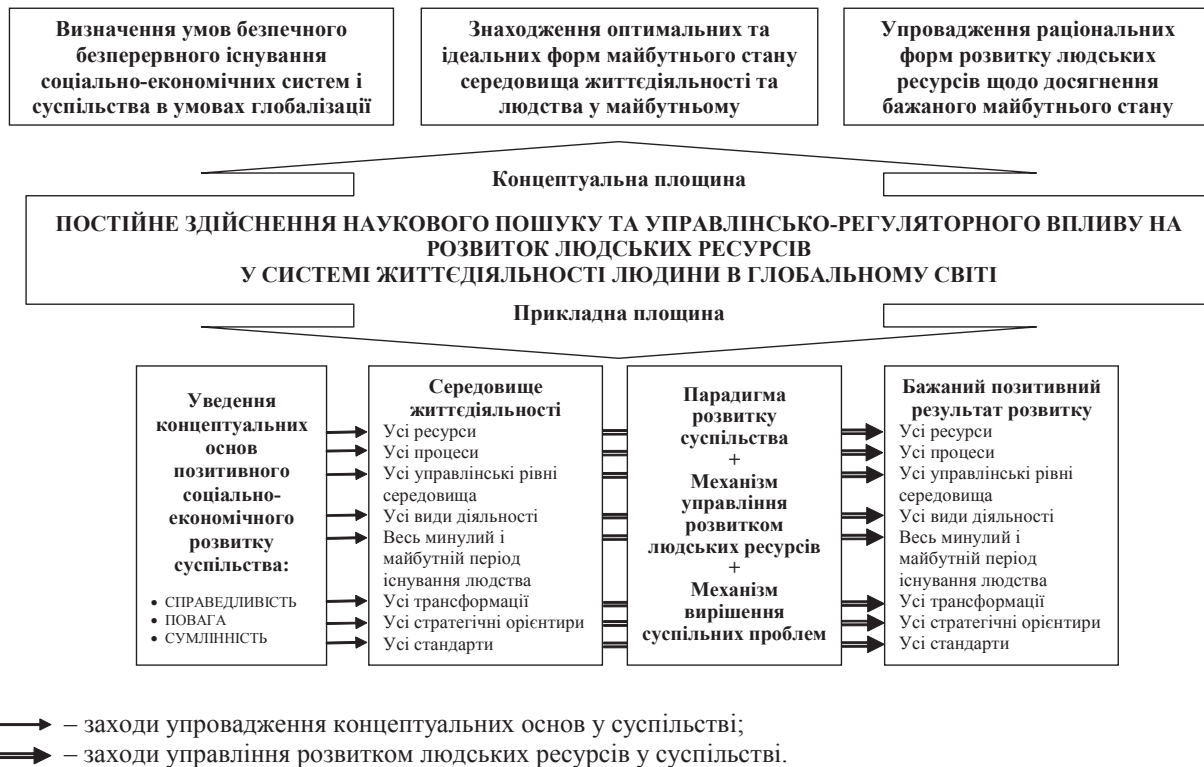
Визначення умов безпечного безперервного існування соціально-економічних систем і суспільства в умовах глобалізації

Знаходження оптимальних та ідеальних форм майбутнього стану середовища життєдіяльності та людства у майбутньому

Упровадження раціональних форм розвитку людських ресурсів щодо досягнення бажаного майбутнього стану

Концептуальна площина

ПОСТІЙНЕ ЗДІЙСНЕННЯ НАУКОВОГО ПОШУКУ ТА УПРАВЛІНСЬКО-РЕГУЛЯТОРНОГО ВПЛИВУ НА РОЗВИТОК ЛЮДСЬКИХ РЕСУРСІВ
У СИСТЕМІ ЖИТТЄДІЯЛЬНОСТІ ЛЮДИНИ В ГЛОБАЛЬНОМУ СВІТІ

Прикладна площина

Уведення концептуальних основ позитивного соціально-економічного розвитку суспільства:
• СПРАВЕДЛИВІСТЬ
• ПОВАГА
• СУМЛІННІСТЬ

Середовище життєдіяльності
Усі ресурси
Усі процеси
Усі управлінські рівні середовища
Усі види діяльності
Весь минулий і майбутній період існування людства
Усі трансформації
Усі стратегічні орієнтири
Усі стандарти

Парадигма розвитку суспільства
+
Механізм управління розвитком людських ресурсів
+
Механізм вирішення суспільних проблем

Бажаний позитивний результат розвитку
Усі ресурси
Усі процеси
Усі управлінські рівні середовища
Усі види діяльності
Весь минулий і майбутній період існування людства
Усі трансформації
Усі стратегічні орієнтири
Усі стандарти

– заходи упровадження концептуальних основ у суспільстві;
– заходи управління розвитком людських ресурсів у суспільстві.